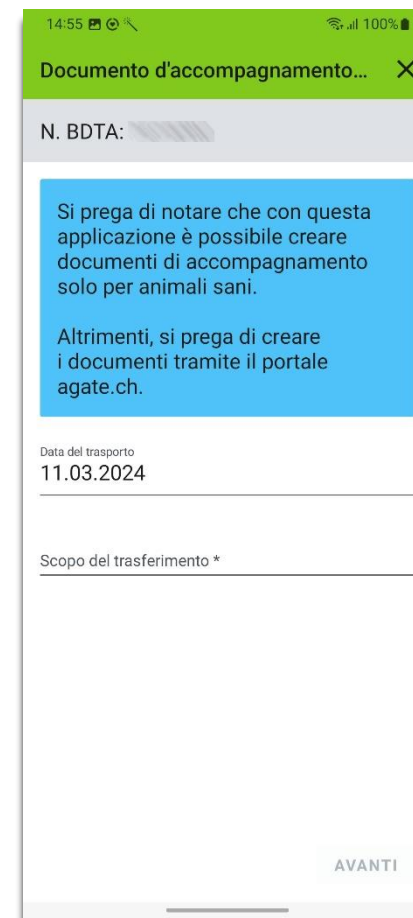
14:55 100%

Documento d'accompagnamento... ×

N. BDTA: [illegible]

Si prega di notare che con questa applicazione è possibile creare documenti di accompagnamento solo per animali sani.

Altrimenti, si prega di creare i documenti tramite il portale agate.ch.

Data del trasporto
11.03.2024

Scopo del trasferimento *

AVANTI